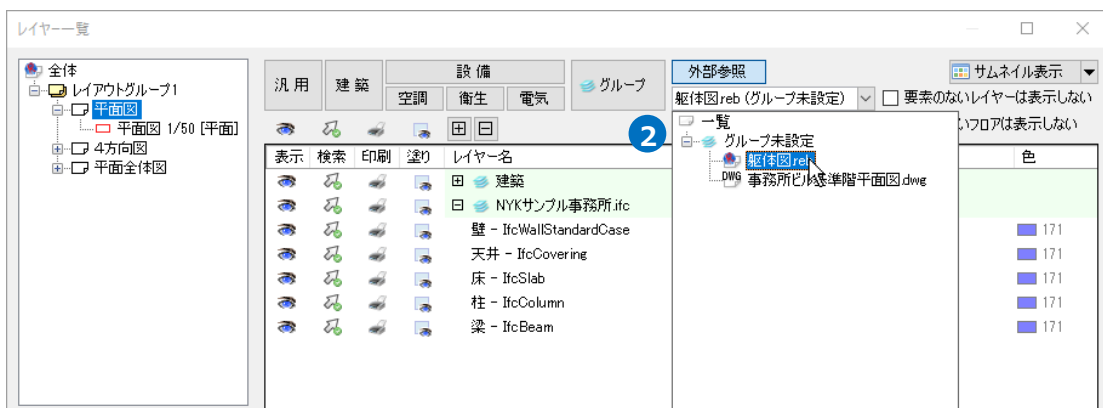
レイヤー一覧

全体
レイアウトグループ1
平面図
平面図 1/50 [平面]
4方向図
平面全体図

汎用
建築
設備
空調
衛生
電気
グループ
外部参照
サムネイル表示
躯体図.reb (グループ未設定)
要素のないレイヤーは表示しない
いフロアは表示しない

一覧
グループ未設定
躯体図.reb
事務所ビル基準階平面図.dwg

2

| 表示 | 検索 | 印刷 | 塗り | レイヤー名 | 色 |
|---|---|---|---|---|---|
| | | | | 建築 | |
| | | | | NYKサンプル事務所.ifc | |
| | | | | 壁 - IfcWallStandardCase | 171 |
| | | | | 天井 - IfcCovering | 171 |
| | | | | 床 - IfcSlab | 171 |
| | | | | 柱 - IfcColumn | 171 |
| | | | | 梁 - IfcBeam | 171 |